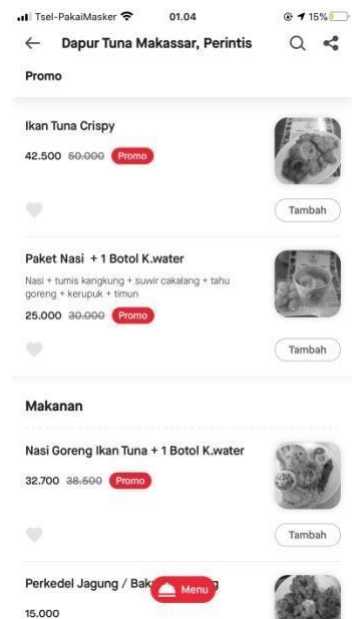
Tsel-PakaiMasker 01.04 15%

← Dapur Tuna Makassar, Perintis

Promo

Ikan Tuna Crispy

42.500 60.000 Promo

Tambah

Paket Nasi + 1 Botol K.water

Nasi + tumis kangkung + suwir cakalang + tahu goreng + kerupuk + timun

25.000 30.000 Promo

Tambah

Makanan

Nasi Goreng Ikan Tuna + 1 Botol K.water

32.700 38.500 Promo

Tambah

Perkedel Jagung / Bak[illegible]g

15.000

Menu